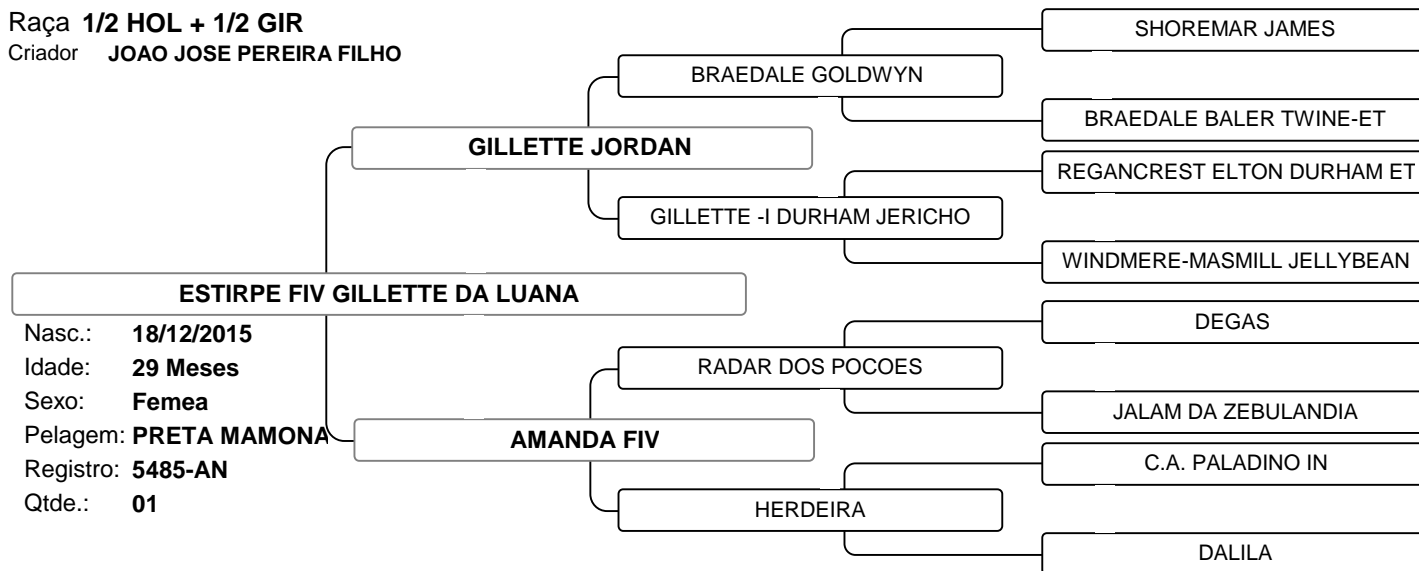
Raça **1/2 HOL + 1/2 GIR**
Criador **JOAO JOSE PEREIRA FILHO**

SHOREMAR JAMES

BRAEDALE GOLDWYN

BRAEDALE BALER TWINE-ET

GILLETTE JORDAN

REGANCREST ELTON DURHAM ET

GILLETTE -I DURHAM JERICHO

WINDMERE-MASMILL JELLYBEAN

ESTIRPE FIV GILLETTE DA LUANA

Nasc.: 18/12/2015
Idade: 29 Meses
Sexo: Femea
Pelagem: PRETA MAMONA
Registro: 5485-AN
Qtde.: 01

DEGAS

RADAR DOS POCOES

JALAM DA ZEBULANDIA

AMANDA FIV

C.A. PALADINO IN

HERDEIRA

DALILA